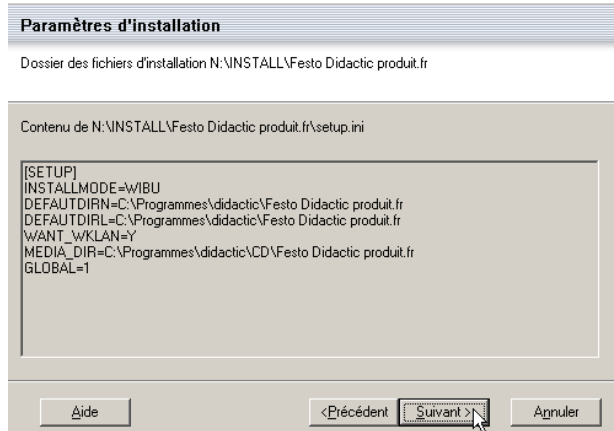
Paramètres d'installation

Dossier des fichiers d'installation N:\INSTALL\Festo Didactic produit.fr

Contenu de N:\INSTALL\Festo Didactic produit.fr\setup.ini

[SETUP]
INSTALLMODE=WIBU
DEFAUTDIRN=C:\Programmes\didactic\Festo Didactic produit.fr
DEFAUTDIRL=C:\Programmes\didactic\Festo Didactic produit.fr
WANT_WKLAN=Y
MEDIA_DIR=C:\Programmes\didactic\CD\Festo Didactic produit.fr
GLOBAL=1

Aide

<Précédent

Suivant >

Annuler